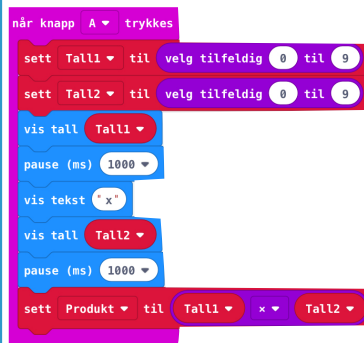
når knapp A ▾ trykkes

sett Tall1 ▾ til velg tilfeldig 0 til 9

sett Tall2 ▾ til velg tilfeldig 0 til 9

vis tall Tall1 ▾

pause (ms) 1000 ▾

vis tekst " x "

vis tall Tall2 ▾

pause (ms) 1000 ▾

sett Produkt ▾ til Tall1 ▾ × ▾ Tall2 ▾